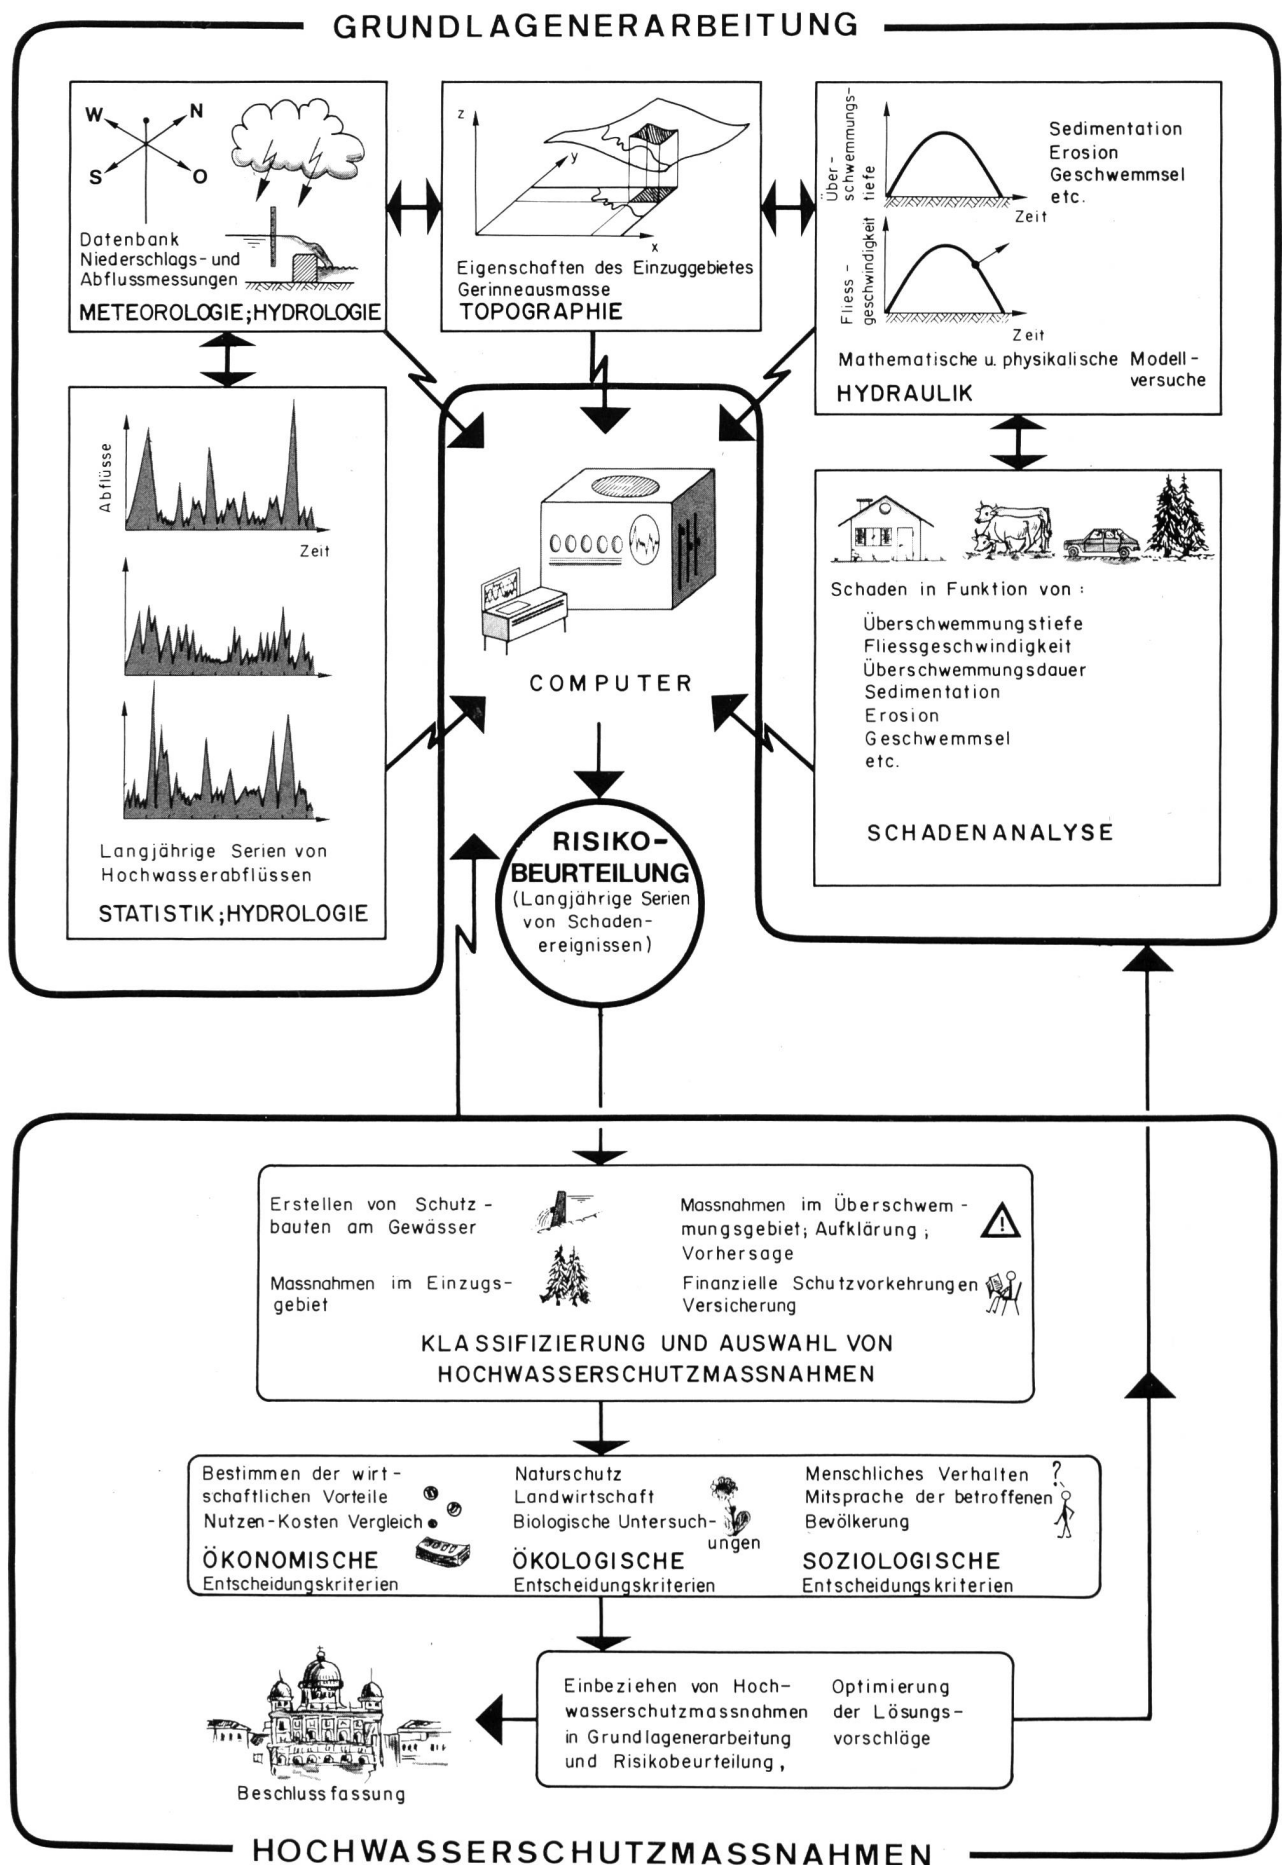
GRUNDLAGENERARBEITUNG

W N S O

Datenbank Niederschlags- und Abflussmessungen

METEOROLOGIE; HYDROLOGIE

z y x

Eigenschaften des Einzuggebietes Gerinneausmasse

TOPOGRAPHIE

Überschwemmungstiefe

Zeit

Fliessgeschwindigkeit

Zeit

Sedimentation Erosion Geschwemmsel etc.

Mathematische u. physikalische Modellversuche

HYDRAULIK

Abflüsse

Zeit

Langjährige Serien von Hochwasserabflüssen

STATISTIK; HYDROLOGIE

COMPUTER

Schaden in Funktion von :

Überschwemmungstiefe
Fliessgeschwindigkeit
Überschwemmungsdauer
Sedimentation
Erosion
Geschwemmsel
etc.

SCHADENANALYSE

RISIKO-BEURTEILUNG (Langjährige Serien von Schadenereignissen)

Erstellen von Schutzbauten am Gewässer

Massnahmen im Einzugsgebiet

Massnahmen im Überschwemmungsgebiet; Aufklärung; Vorhersage

Finanzielle Schutzvorkehrungen Versicherung

KLASSIFIZIERUNG UND AUSWAHL VON HOCHWASSERSCHUTZMASSNAHMEN

Bestimmen der wirtschaftlichen Vorteile Nutzen-Kosten Vergleich

ÖKONOMISCHE Entscheidungskriterien

Naturschutz Landwirtschaft Biologische Untersuchungen

ÖKOLOGISCHE Entscheidungskriterien

Menschliches Verhalten Mitsprache der betroffenen Bevölkerung

SOZIOLOGISCHE Entscheidungskriterien

Einbeziehen von Hochwasserschutzmassnahmen in Grundlagenerarbeitung und Risikobeurteilung,

Optimierung der Lösungsvorschläge

Beschlussfassung

HOCHWASSERSCHUTZMASSNAHMEN